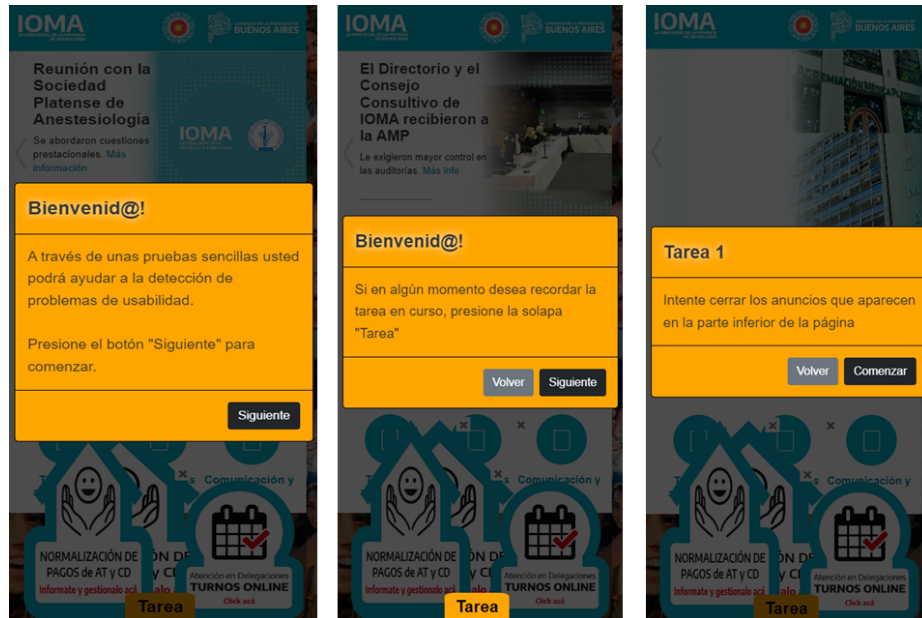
IOMA

BUENOS AIRES

Reunión con la Sociedad Platense de Anestesiología

Se abordaron cuestiones prestacionales. Más información

IOMA

Bienvenid@!

A través de unas pruebas sencillas usted podrá ayudar a la detección de problemas de usabilidad.

Presione el botón "Siguiente" para comenzar.

Siguiente

Comunicación y

NORMALIZACIÓN DE PAGOS de AT y CD

Informate y gestionalo acá

Atención en Delegaciones TURNOS ONLINE

Click acá

Tarea

IOMA

BUENOS AIRES

El Directorio y el Consejo Consultivo de IOMA recibieron a la AMP

Le exigieron mayor control en las auditorías. Más info

Bienvenid@!

Si en algún momento desea recordar la tarea en curso, presione la solapa "Tarea"

Volver

Siguiente

Comunicación y

NORMALIZACIÓN DE PAGOS de AT y CD

Informate y gestionalo acá

Atención en Delegaciones TURNOS ONLINE

Click acá

Tarea

IOMA

BUENOS AIRES

Tarea 1

Intente cerrar los anuncios que aparecen en la parte inferior de la página

Volver

Comenzar

Comunicación y

NORMALIZACIÓN DE PAGOS de AT y CD

Informate y gestionalo acá

Atención en Delegaciones TURNOS ONLINE

Click acá

Tarea